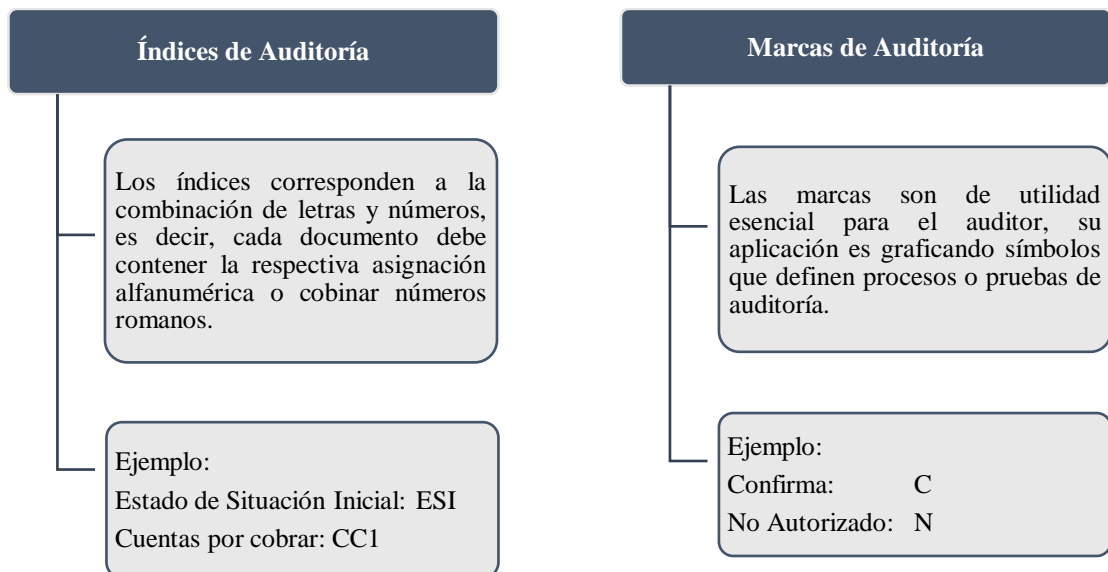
Índices de Auditoría

Los índices corresponden a la combinación de letras y números, es decir, cada documento debe contener la respectiva asignación alfanumérica o cobinar números romanos.

Ejemplo:
Estado de Situación Inicial: ESI
Cuentas por cobrar: CC1

Marcas de Auditoría

Las marcas son de utilidad esencial para el auditor, su aplicación es graficando símbolos que definen procesos o pruebas de auditoría.

Ejemplo:
Confirma: C
No Autorizado: N